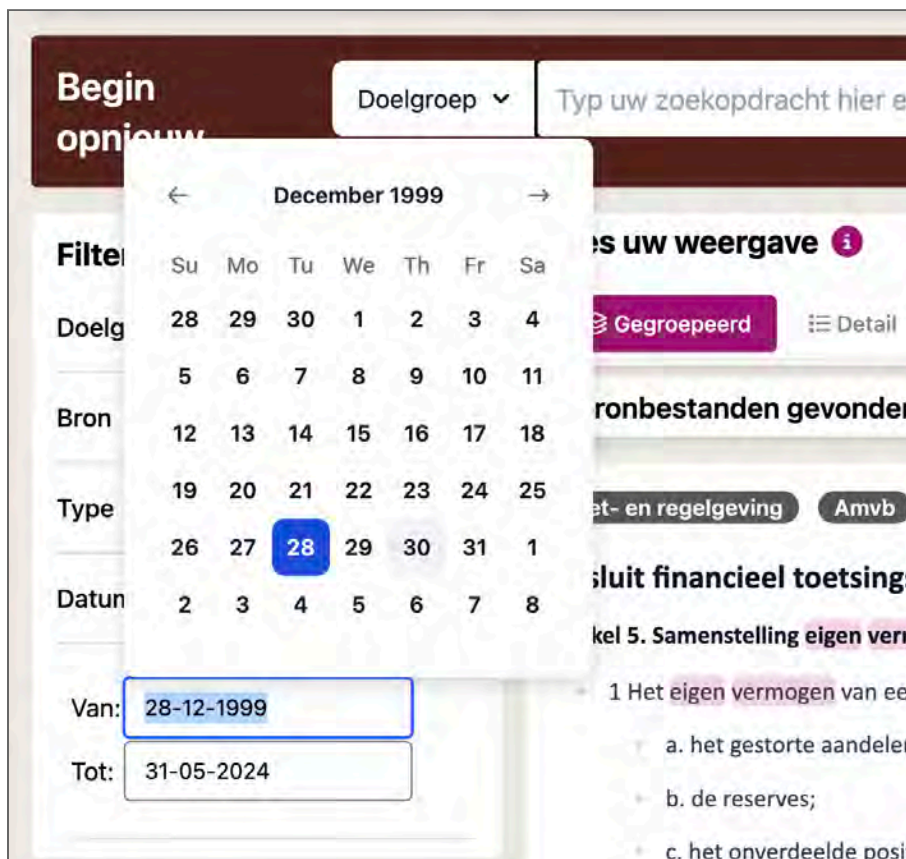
Begin opni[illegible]

Doelgroep

Typ uw zoekopdracht hier e

←
December 1999
→

| Su | Mo | Tu | We | Th | Fr | Sa |
|---|---|---|---|---|---|---|
| 28 | 29 | 30 | 1 | 2 | 3 | 4 |
| 5 | 6 | 7 | 8 | 9 | 10 | 11 |
| 12 | 13 | 14 | 15 | 16 | 17 | 18 |
| 19 | 20 | 21 | 22 | 23 | 24 | 25 |
| 26 | 27 | 28 | 29 | 30 | 31 | 1 |
| 2 | 3 | 4 | 5 | 6 | 7 | 8 |

Filte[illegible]

Doelg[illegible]

Bron

Type

Datun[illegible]

Van: 28-12-1999

Tot: 31-05-2024

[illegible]s uw weergave

Gegroepeerd

Detail

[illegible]ronbestanden gevonde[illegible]

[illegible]et- en regelgeving

Amvb

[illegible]sluit financieel toetsing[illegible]

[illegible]kel 5. Samenstelling eigen verm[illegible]

1 Het eigen vermogen van ee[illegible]

a. het gestorte aandele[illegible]

b. de reserves;

c. het onverdeelde posi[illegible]